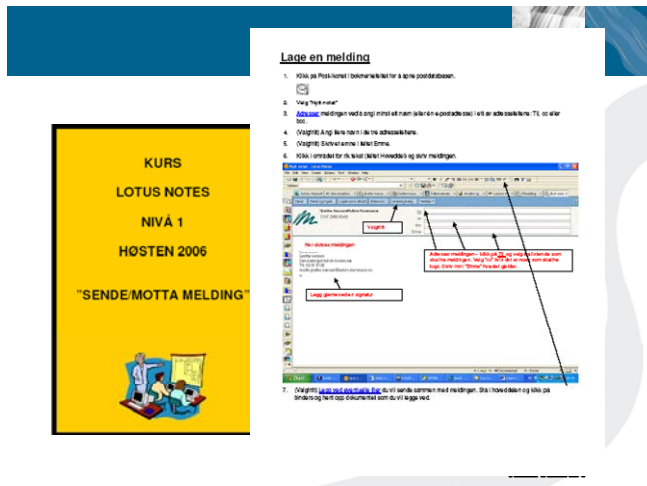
KURS

LOTUS NOTES

NIVÅ 1

HØSTEN 2006

"SENDE/MOTTA MELDING"

Lage en melding

1. Klikk på Post-ikonet i bokmerkefeltet for å åpne postdatabasen.

2. Velg "Nytt notat"

3. Adresser meldingen ved å angi minst ett navn (eller én e-postadresse) i ett av adressefeltene: Til, cc eller bcc.

4. (Valgfritt) Angi flere navn i de tre adressefeltene.

5. (Valgfritt) Skriv et emne i feltet Emne.

6. Klikk i området for rik tekst (feltet Hoveddel) og skriv meldingen.

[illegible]

Valgfritt

Her skrives meldingen

Adresser meldingen – klikk på Til og velg de du ønsker som skal ha meldingen. Velg "cc" hvis det er noen som skal ha kopi. Skriv inn i "Emne" hva det gjelder.

Legg gjerne ved en signatur

7. (Valgfritt) Legg ved eventuelle filer du vil sende sammen med meldingen. Stå i hoveddelen og klikk på binders og hent opp dokumentet som du vil legge ved.